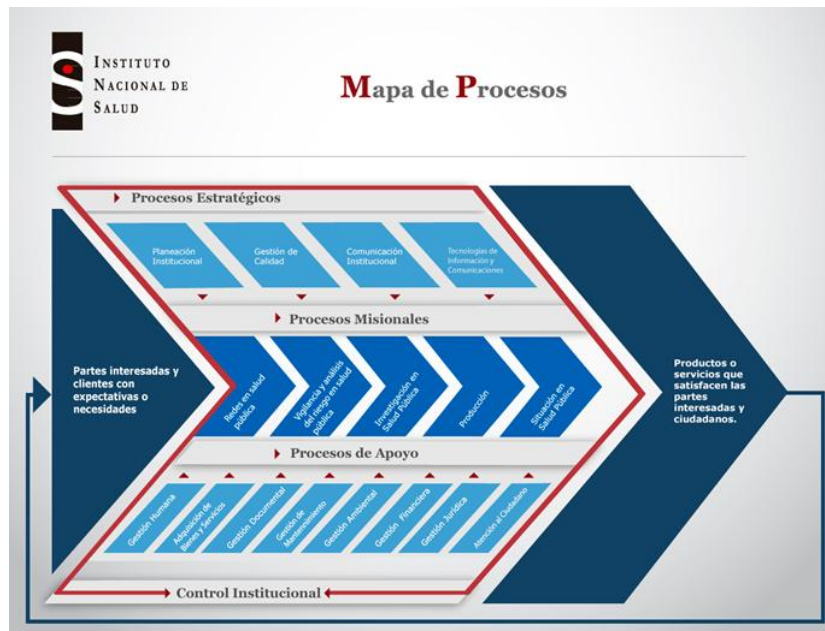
INSTITUTO NACIONAL DE SALUD

Mapa de Procesos

Procesos Estratégicos

Planeación Institucional

Gestión de Calidad

Comunicación Institucional

Tecnologías de Información y Comunicaciones

Procesos Misionales

Partes interesadas y clientes con expectativas o necesidades

Redes en salud pública

Vigilancia y análisis del riesgo en salud pública

Investigación en Salud Pública

Producción

Situación en Salud Pública

Productos o servicios que satisfacen las partes interesadas y ciudadanos.

Procesos de Apoyo

Gestión Humana

Adquisición de Bienes y Servicios

Gestión Documental

Gestión de Mantenimiento

Gestión Ambiental

Gestión Financiera

Gestión Jurídica

Atención al Ciudadano

Control Institucional